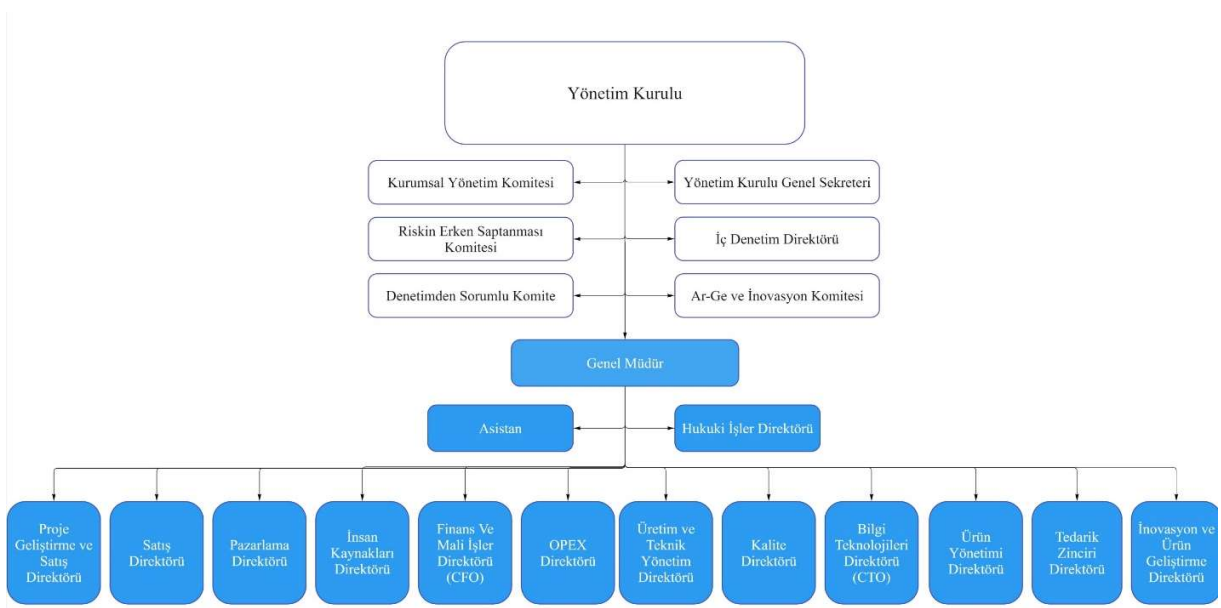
Yönetim Kurulu

Kurumsal Yönetim Komitesi

Yönetim Kurulu Genel Sekreteri

Riskin Erken Saptanması Komitesi

İç Denetim Direktörü

Denetimden Sorumlu Komite

Ar-Ge ve İnovasyon Komitesi

Genel Müdür

Asistan

Hukuki İşler Direktörü

Proje Geliştirme ve Satış Direktörü

Satış Direktörü

Pazarlama Direktörü

İnsan Kaynakları Direktörü

Finans Ve Mali İşler Direktörü (CFO)

OPEX Direktörü

Üretim ve Teknik Yönetim Direktörü

Kalite Direktörü

Bilgi Teknolojileri Direktörü (CTO)

Ürün Yönetimi Direktörü

Tedarik Zinciri Direktörü

İnovasyon ve Ürün Geliştirme Direktörü